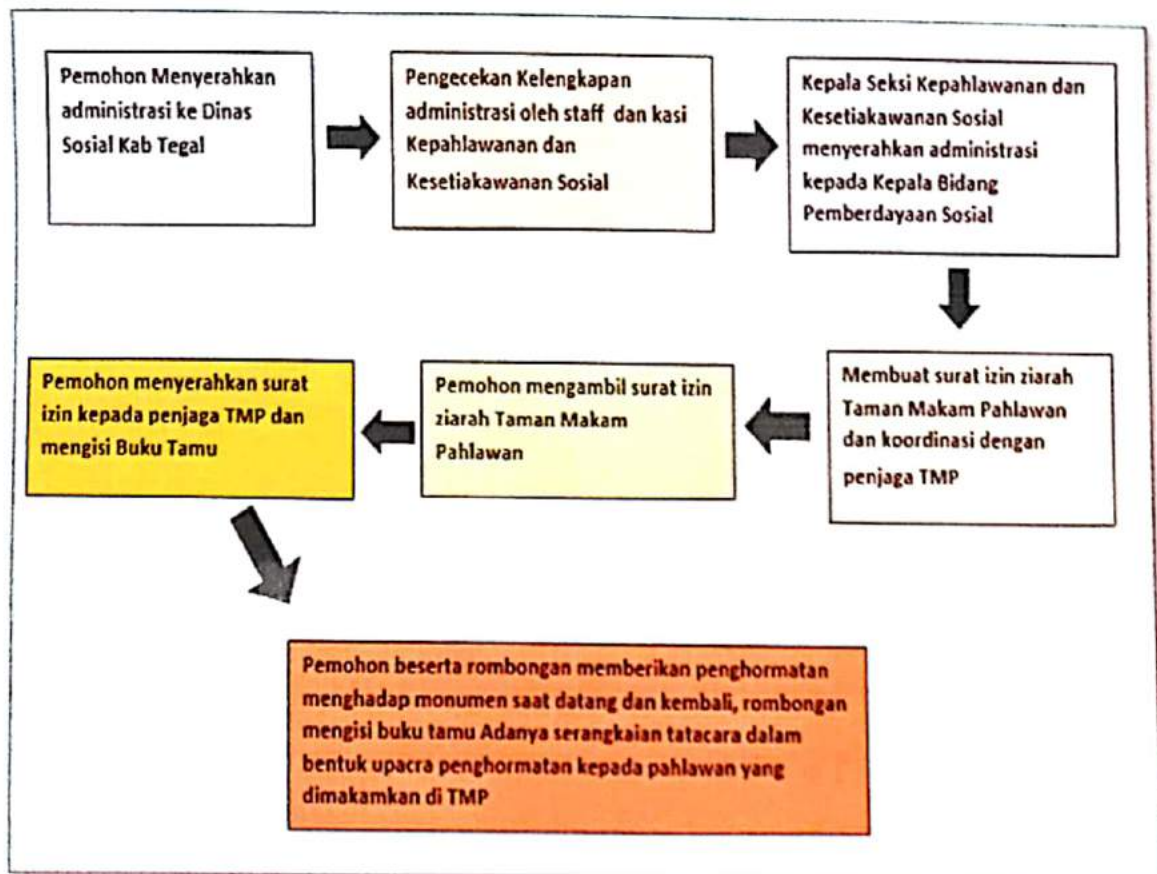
Pemohon Menyerahkan administrasi ke Dinas Sosial Kab Tegal

Pengecekan Kelengkapan administrasi oleh staff dan kasi Kepahlawanan dan Kesetiakawanan Sosial

Kepala Seksi Kepahlawanan dan Kesetiakawanan Sosial menyerahkan administrasi kepada Kepala Bidang Pemberdayaan Sosial

Membuat surat izin ziarah Taman Makam Pahlawan dan koordinasi dengan penjaga TMP

Pemohon mengambil surat izin ziarah Taman Makam Pahlawan

Pemohon menyerahkan surat izin kepada penjaga TMP dan mengisi Buku Tamu

Pemohon beserta rombongan memberikan penghormatan menghadap monumen saat datang dan kembali, rombongan mengisi buku tamu Adanya serangkaian tatacara dalam bentuk upacra penghormatan kepada pahlawan yang dimakamkan di TMP